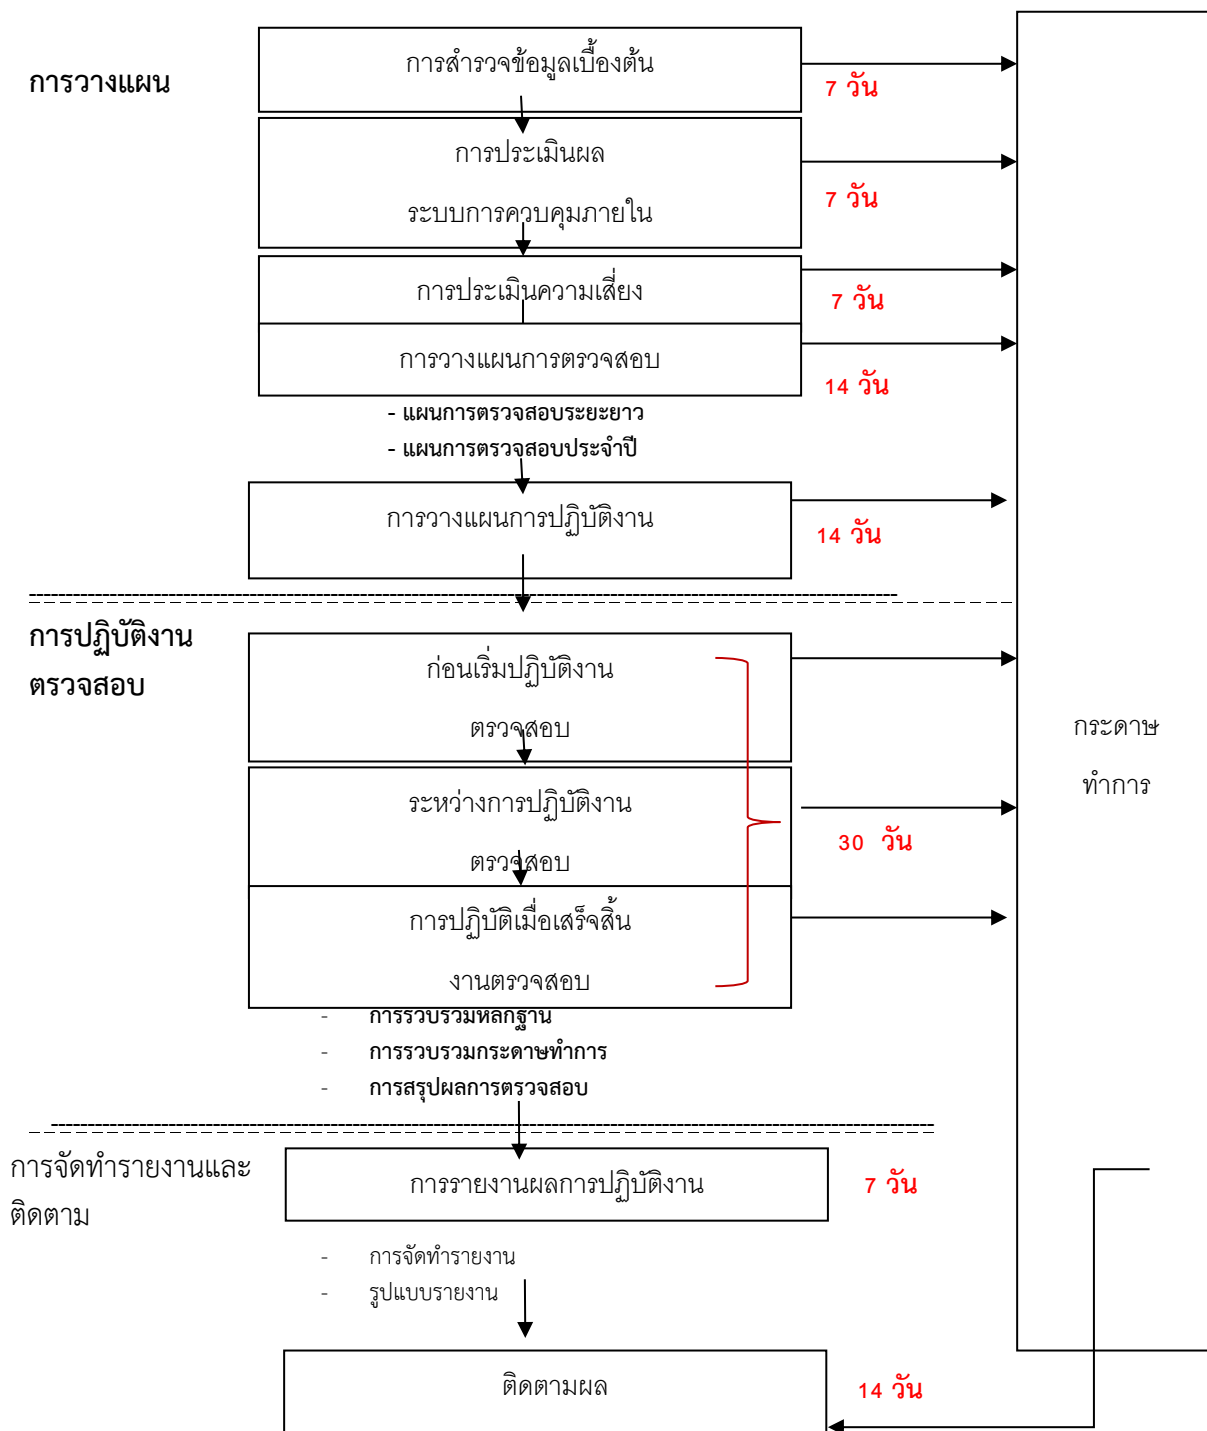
การวางแผน

การสำรวจข้อมูลเบื้องต้น

7 วัน

การประเมินผล

ระบบการควบคุมภายใน

7 วัน

การประเมินความเสี่ยง

7 วัน

การวางแผนการตรวจสอบ

14 วัน

- แผนการตรวจสอบระยะยาว
- แผนการตรวจสอบประจำปี

การวางแผนการปฏิบัติงาน

14 วัน

การปฏิบัติงานตรวจสอบ

ก่อนเริ่มปฏิบัติงาน

ตรวจสอบ

ระหว่างการปฏิบัติงาน

ตรวจสอบ

30 วัน

การปฏิบัติเมื่อเสร็จสิ้น

งานตรวจสอบ

กระดาษ

ทำการ

- การรวบรวมหลักฐาน
- การรวบรวมกระดาษทำการ
- การสรุปผลการตรวจสอบ

การจัดทำรายงานและติดตาม

การรายงานผลการปฏิบัติงาน

7 วัน

- การจัดทำรายงาน
- รูปแบบรายงาน

ติดตามผล

14 วัน